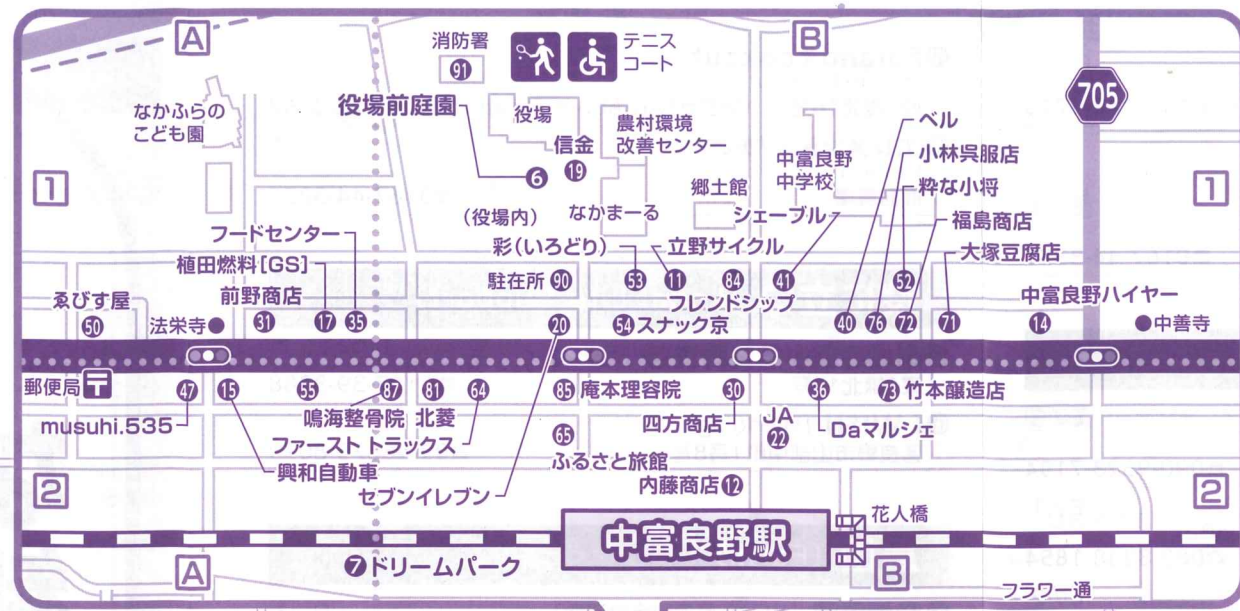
A
消防署
91
テニスコート
B
705
なかふらのこども園
役場前庭園
役場
信金
19
農村環境改善センター
6
ベル
小林呉服店
中富良野中学校
郷土館
粋な小将
1
1
(役場内)
なかまーる
シェーブル
福島商店
フードセンター
彩(いろどり)
立野サイクル
大塚豆腐店
植田燃料[GS]
53
11
84
41
駐在所 90
中富良野ハイヤー
ゑびす屋
前野商店
フレンドシップ
52
50
法栄寺
31
17
35
20
54 スナック京
40
76
72
71
14
中善寺
郵便局
47
15
55
87
81
64
85 庵本理容院
30
36
73 竹本醸造店
鳴海整骨院
北菱
musuhi.535
四方商店
JA
22
Daマルシェ
ファースト トラックス
65
興和自動車
ふるさと旅館
2
内藤商店 12
2
セブンイレブン
中富良野駅
花人橋
A
7 ドリームパーク
B
フラワー通